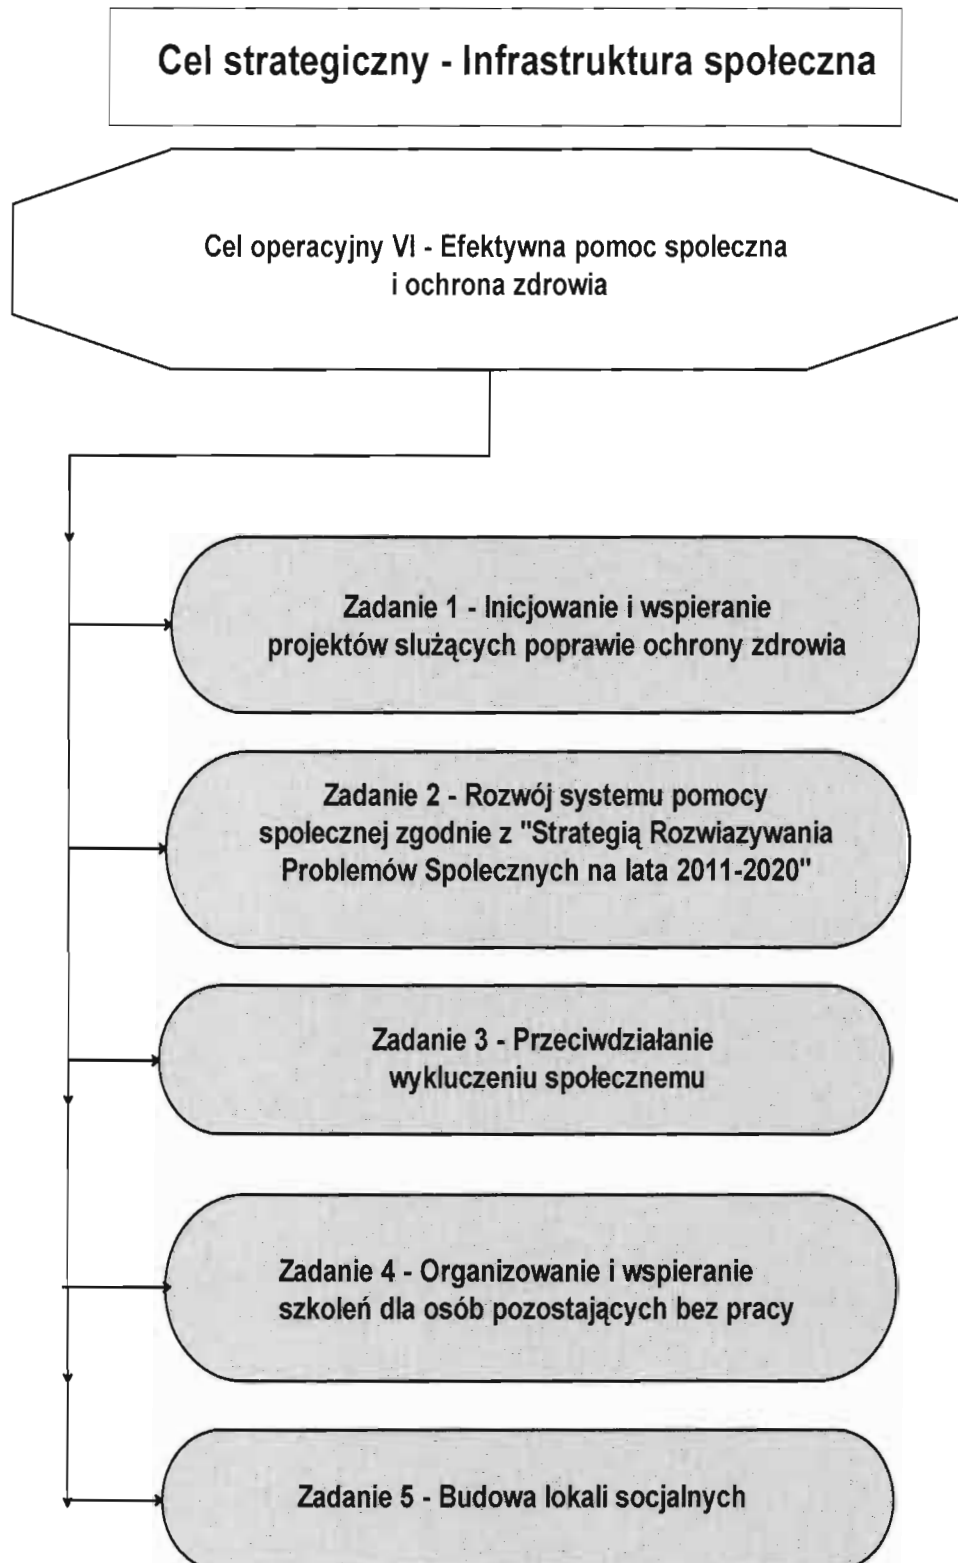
Cel strategiczny - Infrastruktura społeczna

Cel operacyjny VI - Efektywna pomoc spoleczna i ochrona zdrowia

Zadanie 1 - Inicjowanie i wspieranie projektów slużących poprawie ochrony zdrowia

Zadanie 2 - Rozwój systemu pomocy spolecznej zgodnie z "Strategią Rozwiazywania Problemów Spolecznych na lata 2011-2020"

Zadanie 3 - Przeciwdziałanie wykluczeniu społecznemu

Zadanie 4 - Organizowanie i wspieranie szkoleń dla osób pozostających bez pracy

Zadanie 5 - Budowa lokali socjalnych